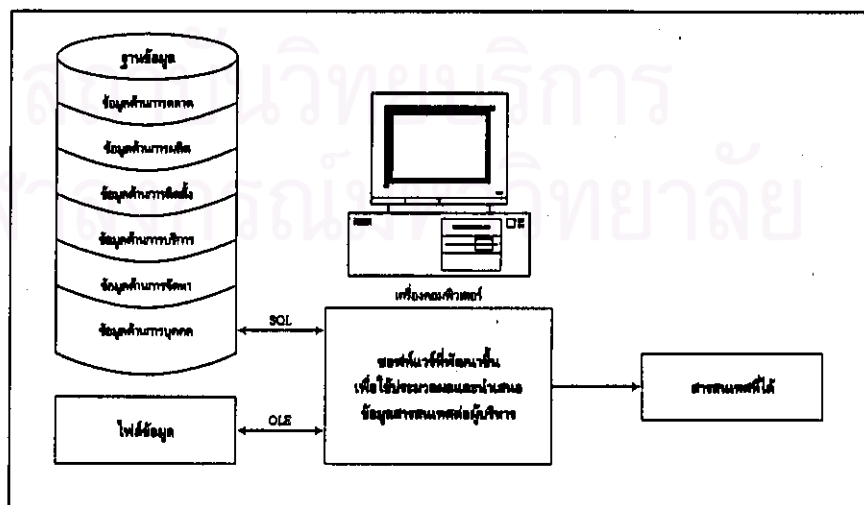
ฐานข้อมูล
ข้อมูลด้านการตลาด
ข้อมูลด้านการผลิต
ข้อมูลด้านการติดตั้ง
ข้อมูลด้านการบริการ
ข้อมูลด้านการจัดหา
ข้อมูลด้านการบุคคล

เครื่องคอมพิวเตอร์

SQL

OLE

ไฟล์ข้อมูล

ซอฟต์แวร์ที่พัฒนาขึ้น เพื่อใช้ประมวลผลและนำเสนอข้อมูลสารสนเทศต่อผู้บริหาร

สารสนเทศที่ได้

สถาบันวิทยบริการ
จุฬาลงกรณ์มหาวิทยาลัย